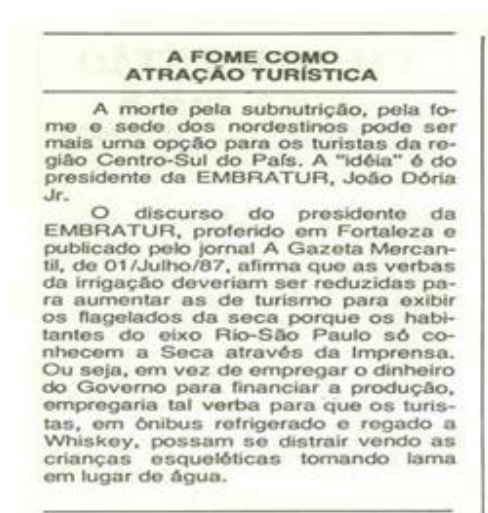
A FOME COMO ATRAÇÃO TURÍSTICA

A morte pela subnutrição, pela fome e sede dos nordestinos pode ser mais uma opção para os turistas da região Centro-Sul do País. A "idéia" é do presidente da EMBRATUR, João Dória Jr.

O discurso do presidente da EMBRATUR, proferido em Fortaleza e publicado pelo jornal A Gazeta Mercantil, de 01/Julho/87, afirma que as verbas da irrigação deveriam ser reduzidas para aumentar as de turismo para exibir os flagelados da seca porque os habitantes do eixo Rio-São Paulo só conhecem a Seca através da Imprensa. Ou seja, em vez de empregar o dinheiro do Governo para financiar a produção, empregaria tal verba para que os turistas, em ônibus refrigerado e regado a Whiskey, possam se distrair vendo as crianças esqueléticas tomando lama em lugar de água.